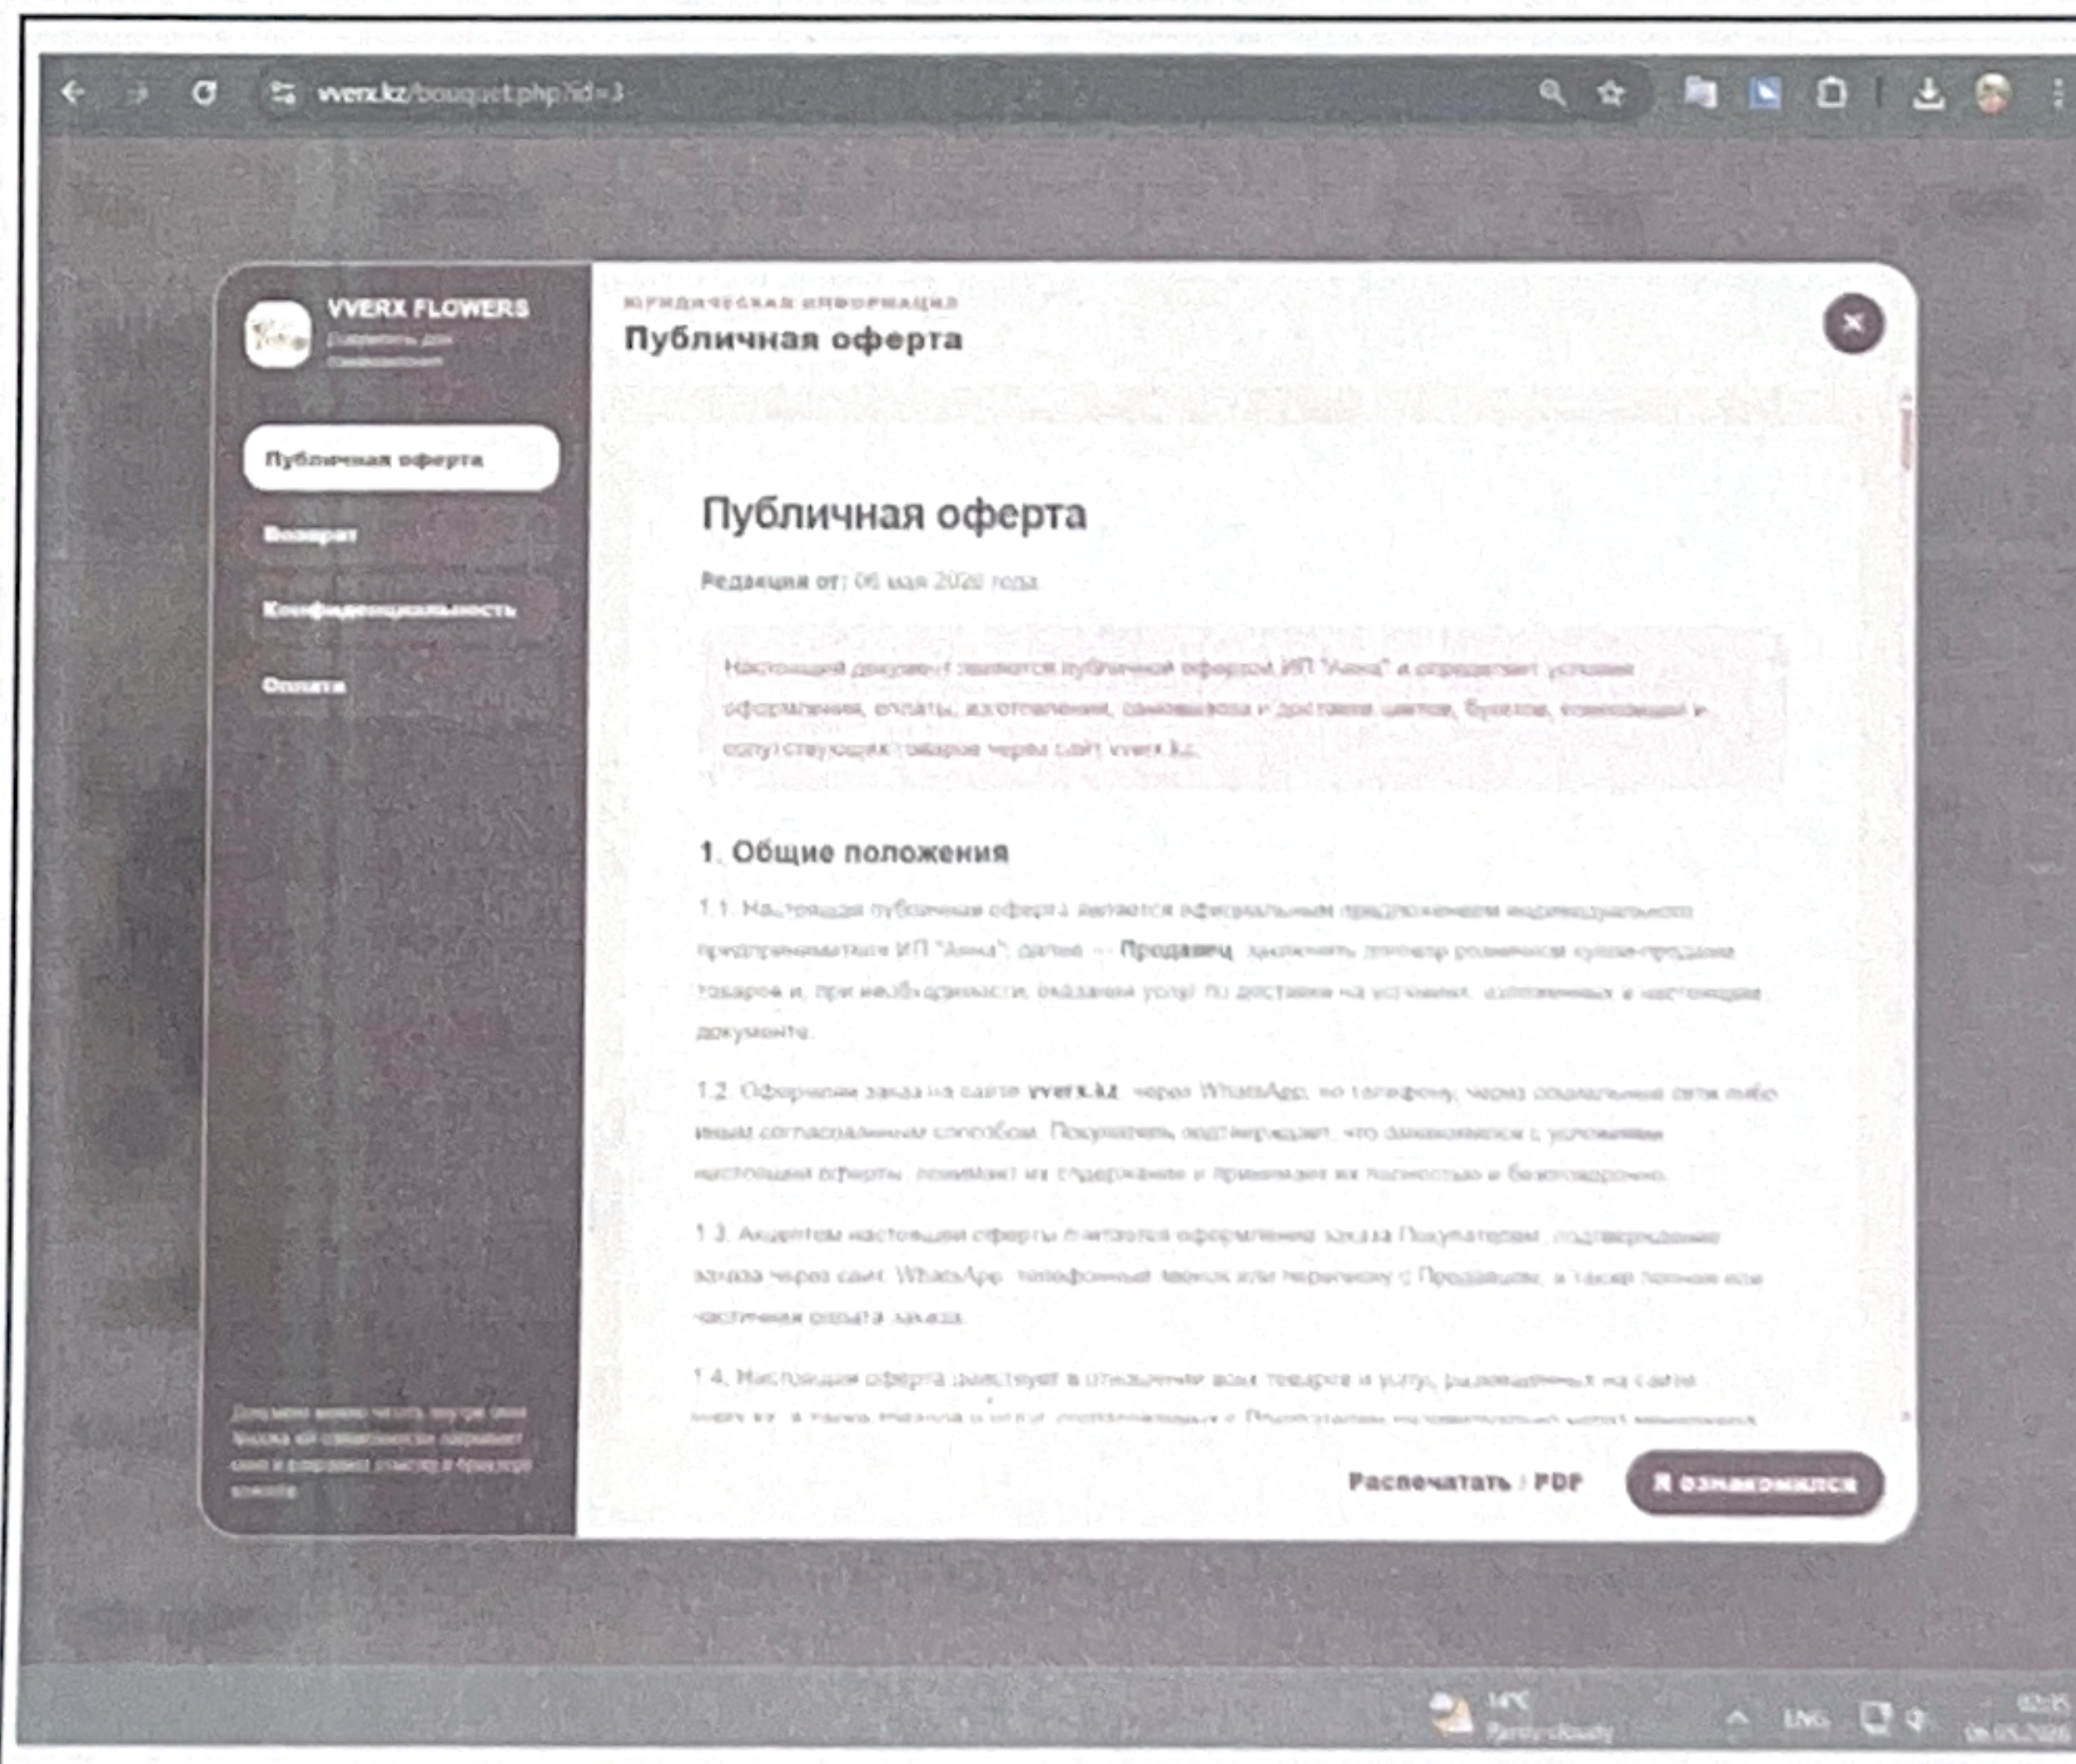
vverx.kz/bouquet.php?id=3

VVERX FLOWERS
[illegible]

Публичная оферта
Возврат
Конфиденциальность
Оплата

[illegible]

ЮРИДИЧЕСКАЯ ИНФОРМАЦИЯ
Публичная оферта

×

Публичная оферта

Редакция от: 06 мая 2026 года

Настоящий документ является публичной офертой ИП "Анна" и определяет условия оформления, оплаты, изготовления, самовывоза и доставки цветов, букетов, композиций и сопутствующих товаров через сайт vverx.kz.

1. Общие положения

1.1. Настоящая публичная оферта является официальным предложением индивидуального предпринимателя ИП "Анна", далее — Продавец, заключить договор розничной купли-продажи товаров и, при необходимости, оказания услуг по доставке на условиях, изложенных в настоящем документе.

1.2. Оформляя заказ на сайте vverx.kz, через WhatsApp, по телефону, через социальные сети либо иным согласованным способом, Покупатель подтверждает, что ознакомился с условиями настоящей оферты, понимает их содержание и принимает их полностью и безоговорочно.

1.3. Акцептом настоящей оферты считается оформление заказа Покупателем, подтверждение заказа через сайт, WhatsApp, телефонный звонок или переписку с Продавцом, а также полная или частичная оплата заказа.

1.4. Настоящая оферта действует в отношении всех товаров и услуг, размещённых на сайте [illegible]

Распечатать / PDF
Я ознакомился

14°C
Partly cloudy
ENG
02:15
06.05.2026